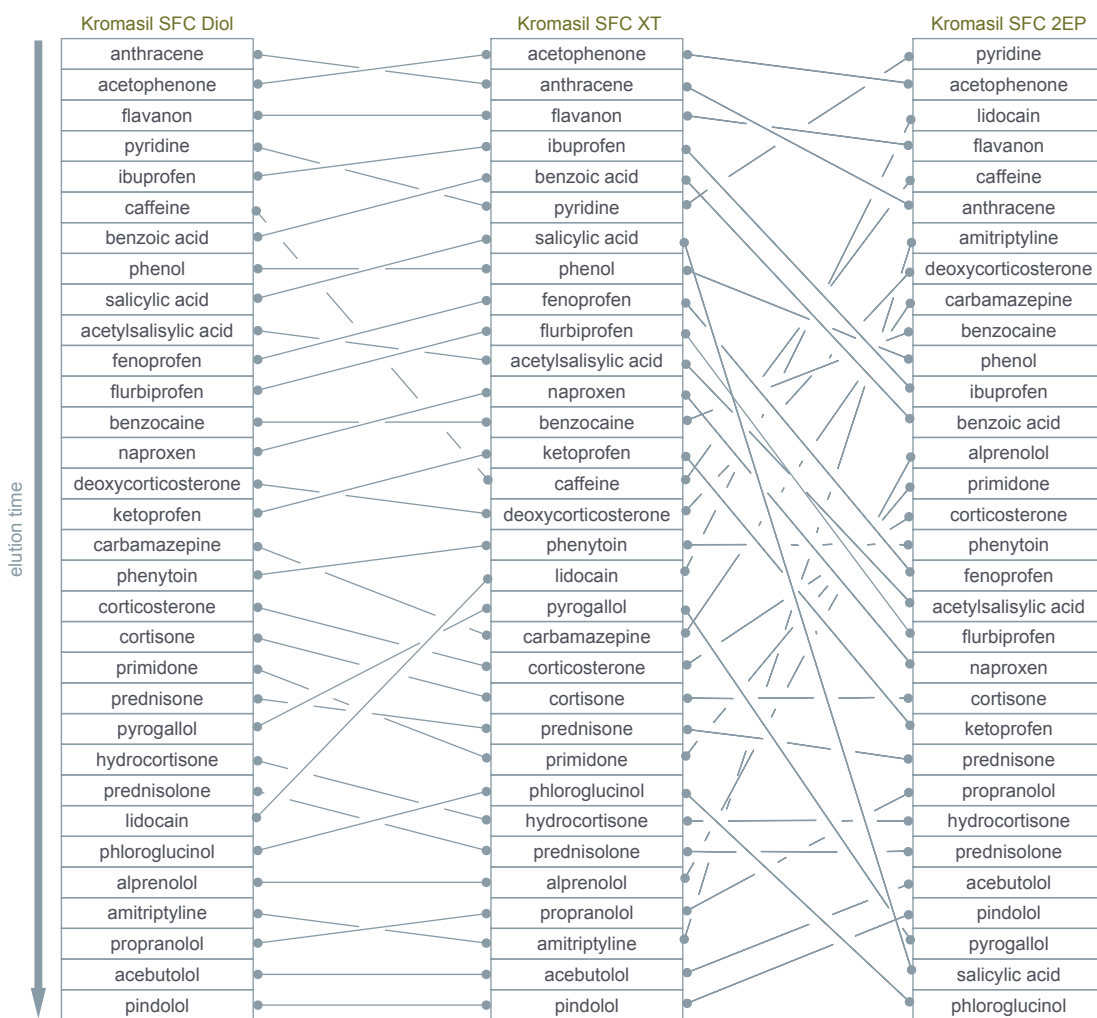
Kromasil SFC Diol

elution time

anthracene
acetophenone
flavanon
pyridine
ibuprofen
caffeine
benzoic acid
phenol
salicylic acid
acetylsalisylic acid
fenoprofen
flurbiprofen
benzocaine
naproxen
deoxycorticosterone
ketoprofen
carbamazepine
phenytoin
corticosterone
cortisone
primidone
prednisone
pyrogallol
hydrocortisone
prednisolone
lidocain
phloroglucinol
alprenolol
amitriptyline
propranolol
acebutolol
pindolol

Kromasil SFC XT

acetophenone
anthracene
flavanon
ibuprofen
benzoic acid
pyridine
salicylic acid
phenol
fenoprofen
flurbiprofen
acetylsalisylic acid
naproxen
benzocaine
ketoprofen
caffeine
deoxycorticosterone
phenytoin
lidocain
pyrogallol
carbamazepine
corticosterone
cortisone
prednisone
primidone
phloroglucinol
hydrocortisone
prednisolone
alprenolol
propranolol
amitriptyline
acebutolol
pindolol

Kromasil SFC 2EP

pyridine
acetophenone
lidocain
flavanon
caffeine
anthracene
amitriptyline
deoxycorticosterone
carbamazepine
benzocaine
phenol
ibuprofen
benzoic acid
alprenolol
primidone
corticosterone
phenytoin
fenoprofen
acetylsalisylic acid
flurbiprofen
naproxen
cortisone
ketoprofen
prednisone
propranolol
hydrocortisone
prednisolone
acebutolol
pindolol
pyrogallol
salicylic acid
phloroglucinol